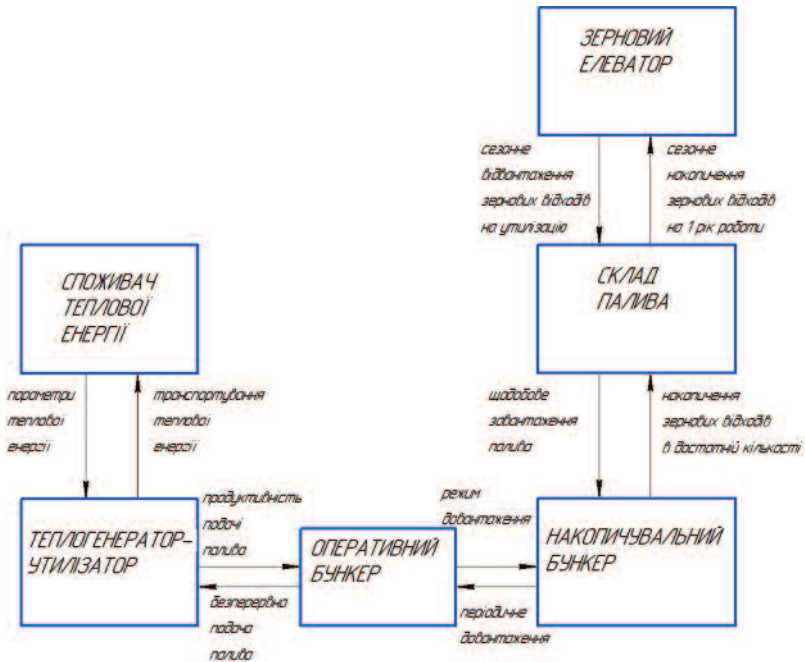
ЗЕРНОВИЙ ЕЛЕВАТОР

сезонне відвантаження зернових відходів на утилізацію

сезонне накопичення зернових відходів на 1 рік роботи

СПОЖИВАЧ ТЕПЛОВОЇ ЕНЕРГІЇ

СКЛАД ПАЛИВА

параметри теплової енергії

транспортування теплової енергії

щодобове завантаження палива

накопичення зернових відходів в достатній кількості

продуктивність подачі палива

режим довантаження

ТЕПЛОГЕНЕРАТОР-УТИЛІЗАТОР

ОПЕРАТИВНИЙ БУНКЕР

НАКОПИЧУВАЛЬНИЙ БУНКЕР

безперервна подача палива

періодичне довантаження